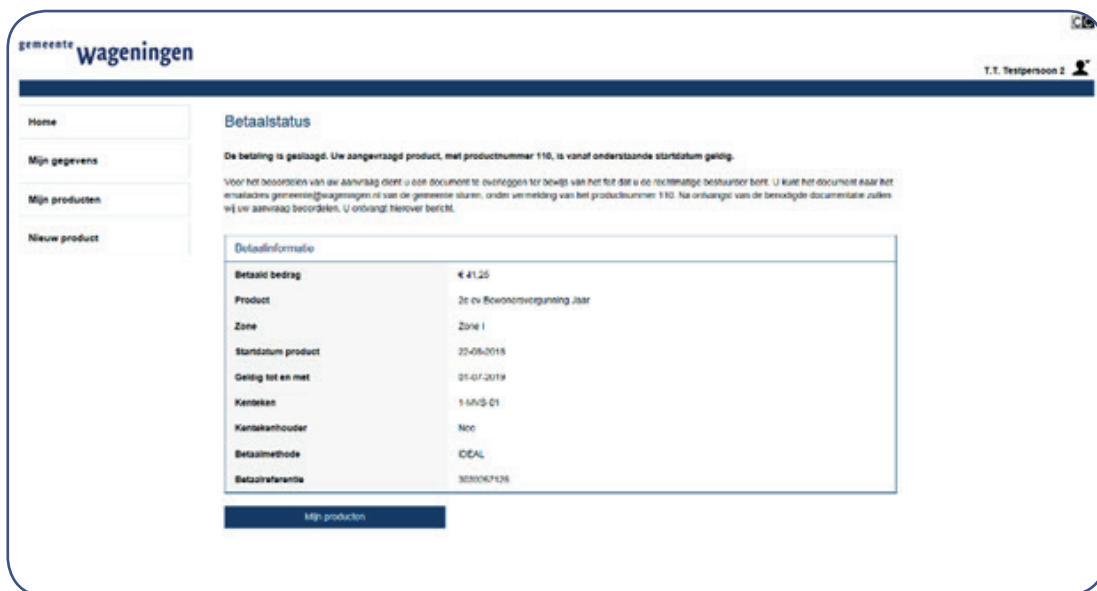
gemeente Wageningen

T.T. Testpersoon 2

Home

Mijn gegevens

Mijn producten

Nieuw product

Betaalstatus

De betaling is geslaagd. Uw aangevraagd product, met productnummer 110, is vanaf onderstaande startdatum geldig.

Voor het beoordelen van uw aanvraag dient u een document te overleggen ter bewijs van het feit dat u de rechtmatige bestuurder bent. U kunt het document naar het emailadres gemeente@wageningen.nl van de gemeente sturen, onder vermelding van het productnummer 110. Na ontvangst van de benodigde documentatie zullen wij uw aanvraag beoordelen. U ontvangt hierover bericht.

Betaalinformatie

| | |
|---|---|
| Betaald bedrag | € 41,25 |
| Product | 2e ev Bewonersvergunning Jaar |
| Zone | Zone I |
| Startdatum product | 22-08-2018 |
| Geldig tot en met | 01-07-2019 |
| Kenteken | 1-MVS-01 |
| Kentekenhouder | Nee |
| Betaalmethode | IDEAL |
| Betaalreferentie | 3030067126 |

Mijn producten